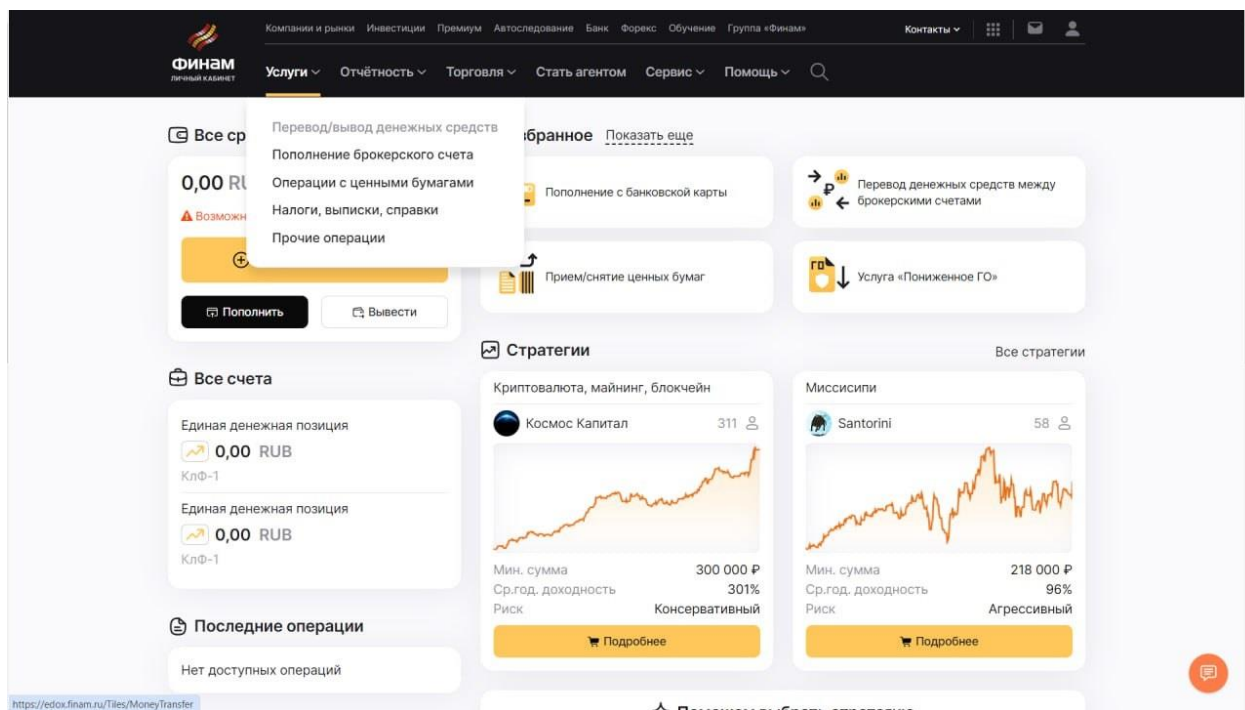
Компании и рынки Инвестиции Премиум Автоследование Банк Форекс Обучение Группа «Финам»

Контакты

ФИНАМ
ЛИЧНЫЙ КАБИНЕТ

Услуги Отчётность Торговля Стать агентом Сервис Помощь

Перевод/вывод денежных средств
Пополнение брокерского счета
Операции с ценными бумагами
Налоги, выписки, справки
Прочие операции

Все ср

0,00 RU

Возможн

Пополнить Вывести

Избранное Показать еще

Пополнение с банковской карты

Перевод денежных средств между брокерскими счетами

Прием/снятие ценных бумаг

ГО
Услуга «Пониженное ГО»

Все счета

Единая денежная позиция
0,00 RUB
КлФ-1

Единая денежная позиция
0,00 RUB
КлФ-1

Последние операции

Нет доступных операций

Стратегии

Все стратегии

Криптовалюта, майнинг, блокчейн

Космос Капитал 311

Мин. сумма 300 000 ₽
Ср.год. доходность 301%
Риск Консервативный

Подробнее

Миссисипи

Santorini 58

Мин. сумма 218 000 ₽
Ср.год. доходность 96%
Риск Агрессивный

Подробнее

https://edox.finam.ru/Tiles/MoneyTransfer

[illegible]